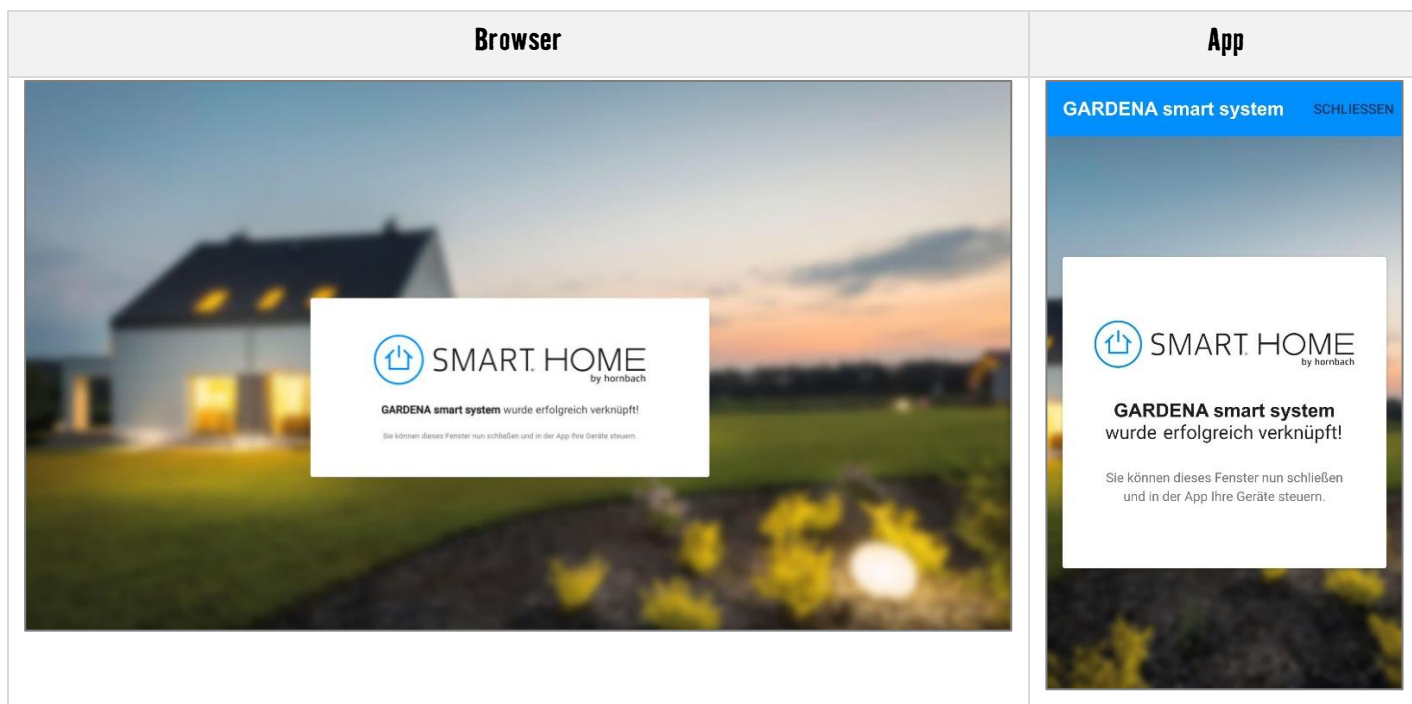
| Browser | App |
|---|---|
| SMART HOME by hornbach<br>**GARDENA smart system** wurde erfolgreich verknüpft!<br>Sie können dieses Fenster nun schließen und in der App Ihre Geräte steuern. | GARDENA smart system SCHLIESSEN<br>SMART HOME by hornbach<br>**GARDENA smart system** wurde erfolgreich verknüpft!<br>Sie können dieses Fenster nun schließen und in der App Ihre Geräte steuern. |